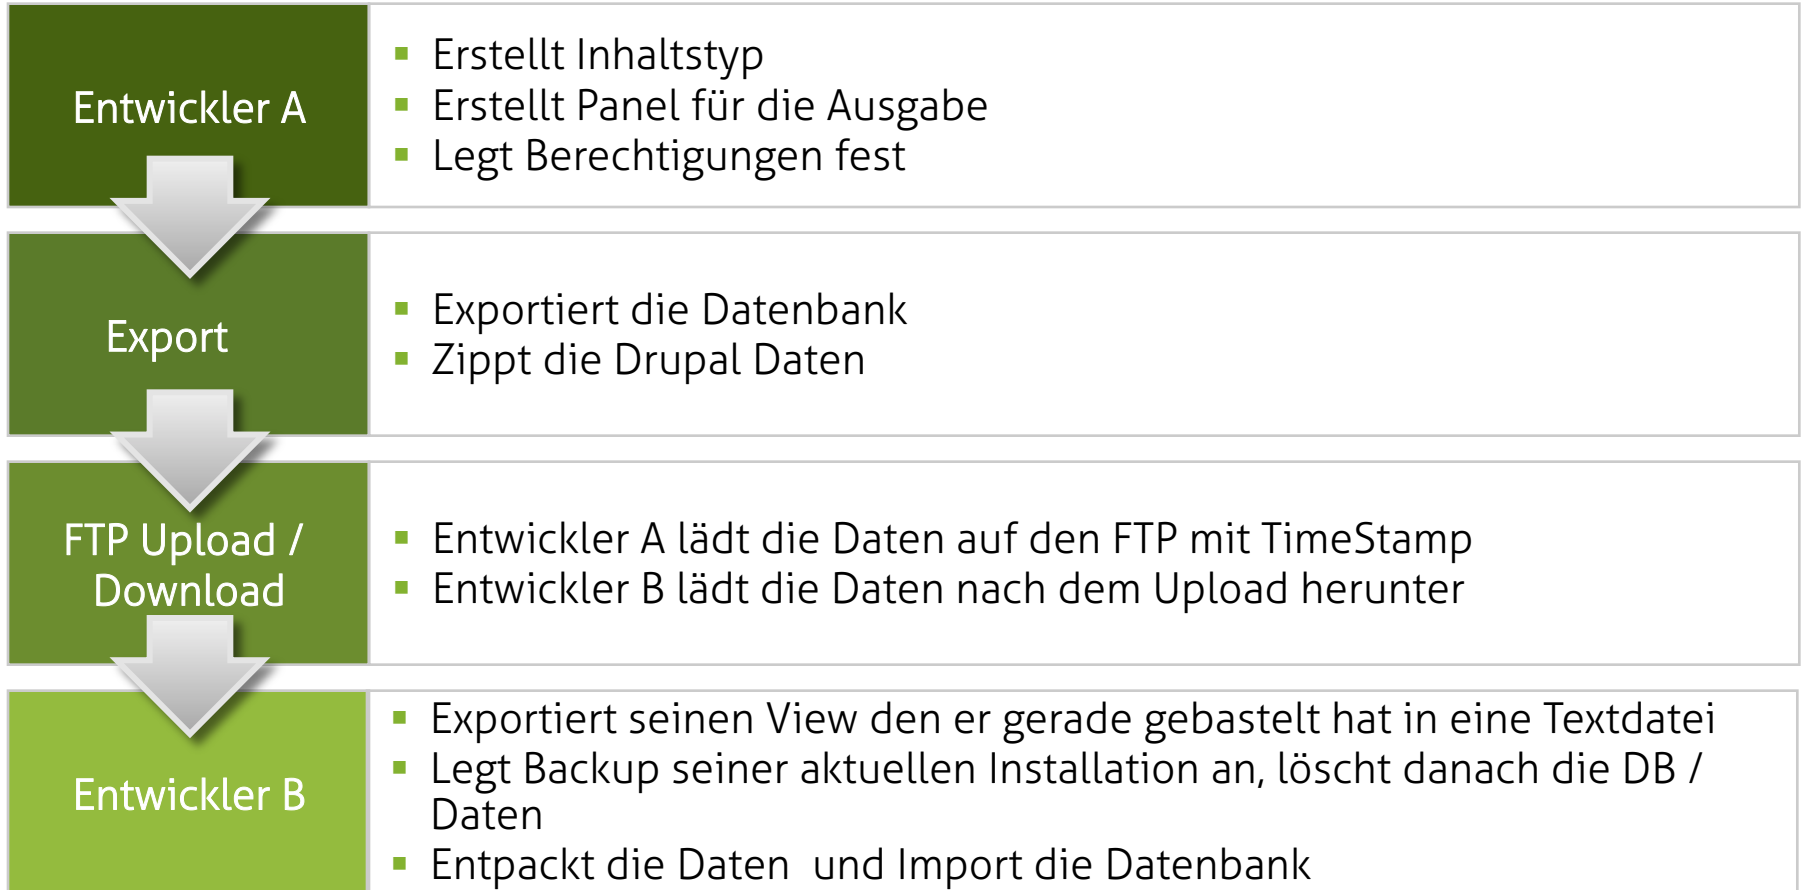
Entwickler A

- Erstellt Inhaltstyp
- Erstellt Panel für die Ausgabe
- Legt Berechtigungen fest

Export

- Exportiert die Datenbank
- Zippt die Drupal Daten

FTP Upload / Download

- Entwickler A lädt die Daten auf den FTP mit TimeStamp
- Entwickler B lädt die Daten nach dem Upload herunter

Entwickler B

- Exportiert seinen View den er gerade gebastelt hat in eine Textdatei
- Legt Backup seiner aktuellen Installation an, löscht danach die DB / Daten
- Entpackt die Daten und Import die Datenbank